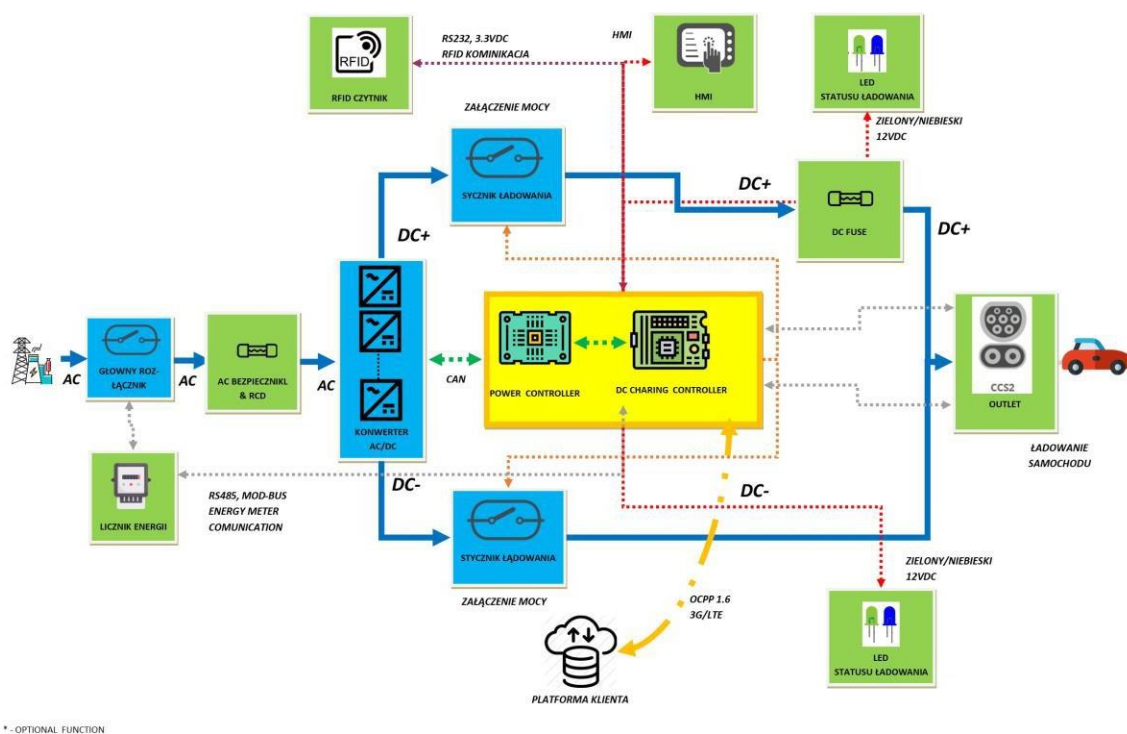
RS232, 3.3VDC
RFID KOMINIKACJA

HMI

RFID

RFID CZYTNIK

HMI

LED
STATUSU ŁADOWANIA

ZIELONY/NIEBIESKI
12VDC

ZAŁĄCZENIE MOCY

SYCZNIK ŁADOWANIA

DC+

DC FUSE

DC+

DC+

AC

GŁOWNY ROZ-ŁĄCZNIK

AC

AC BEZPIECZNIKL & RCD

AC

KONWERTER AC/DC

CAN

POWER CONTROLLER

DC CHARING CONTROLLER

CCS2
OUTLET

ŁADOWANIE SAMOCHODU

LICZNIK ENERGII

RS485, MOD-BUS
ENERGY METER
COMUNICATION

DC-

DC-

STYCZNIK ŁADOWANIA

ZAŁĄCZENIE MOCY

OCPP 1.6
3G/LTE

ZIELONY/NIEBIESKI
12VDC

LED
STATUSU ŁADOWANIA

PLATFORMA KLIENTA

* - OPTIONAL FUNCTION